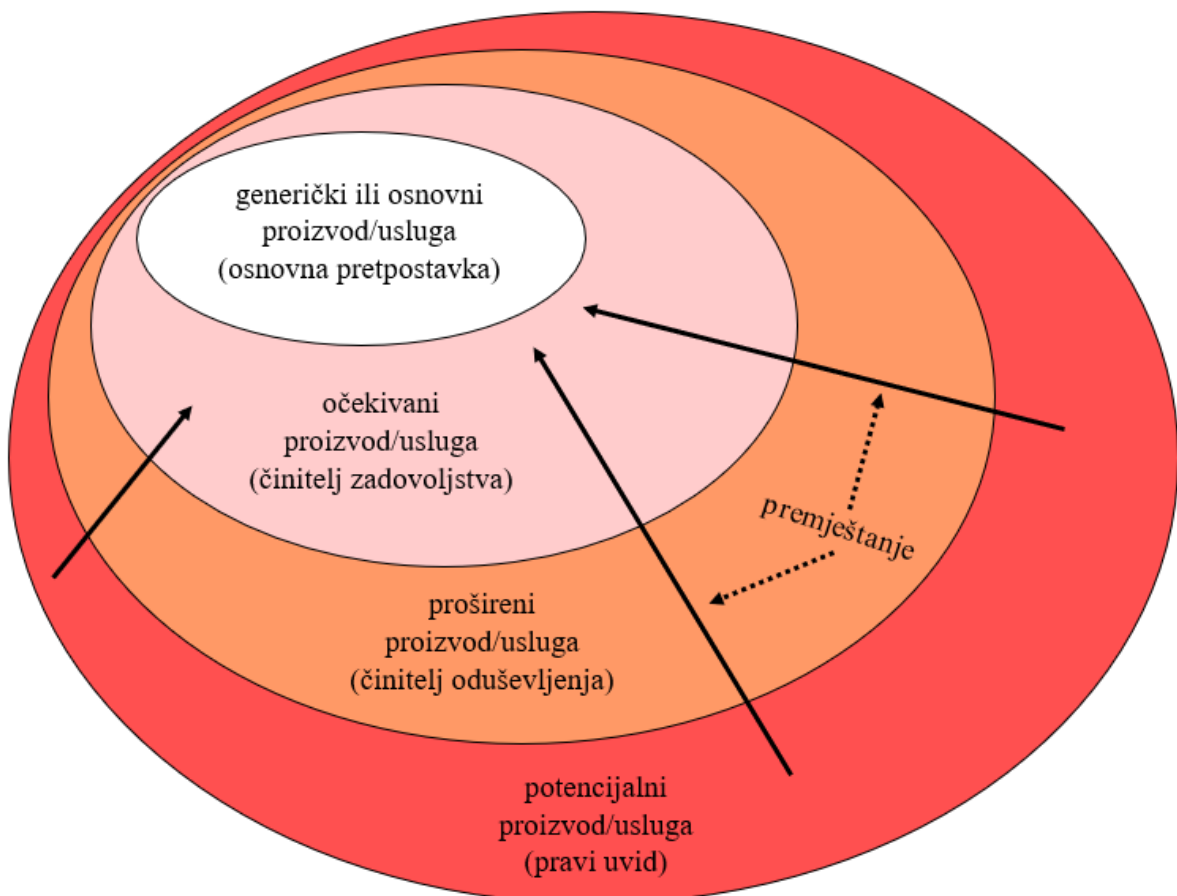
generički ili osnovni
proizvod/usluga
(osnovna pretpostavka)

očekivani
proizvod/usluga
(činitelj zadovoljstva)

premještanje

prošireni
proizvod/usluga
(činitelj oduševljenja)

potencijalni
proizvod/usluga
(pravi uvid)